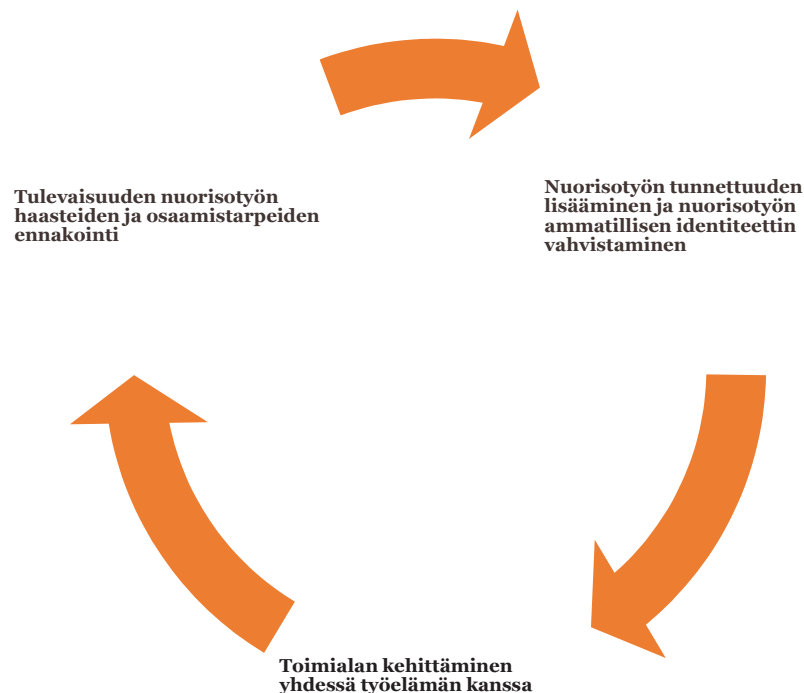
Tulevaisuuden nuorisotyön haasteiden ja osaamistarpeiden ennakointi

Nuorisotyön tunnettuuden lisääminen ja nuorisotyön ammatillisen identiteettin vahvistaminen

Toimialan kehittäminen yhdessä työelämän kanssa